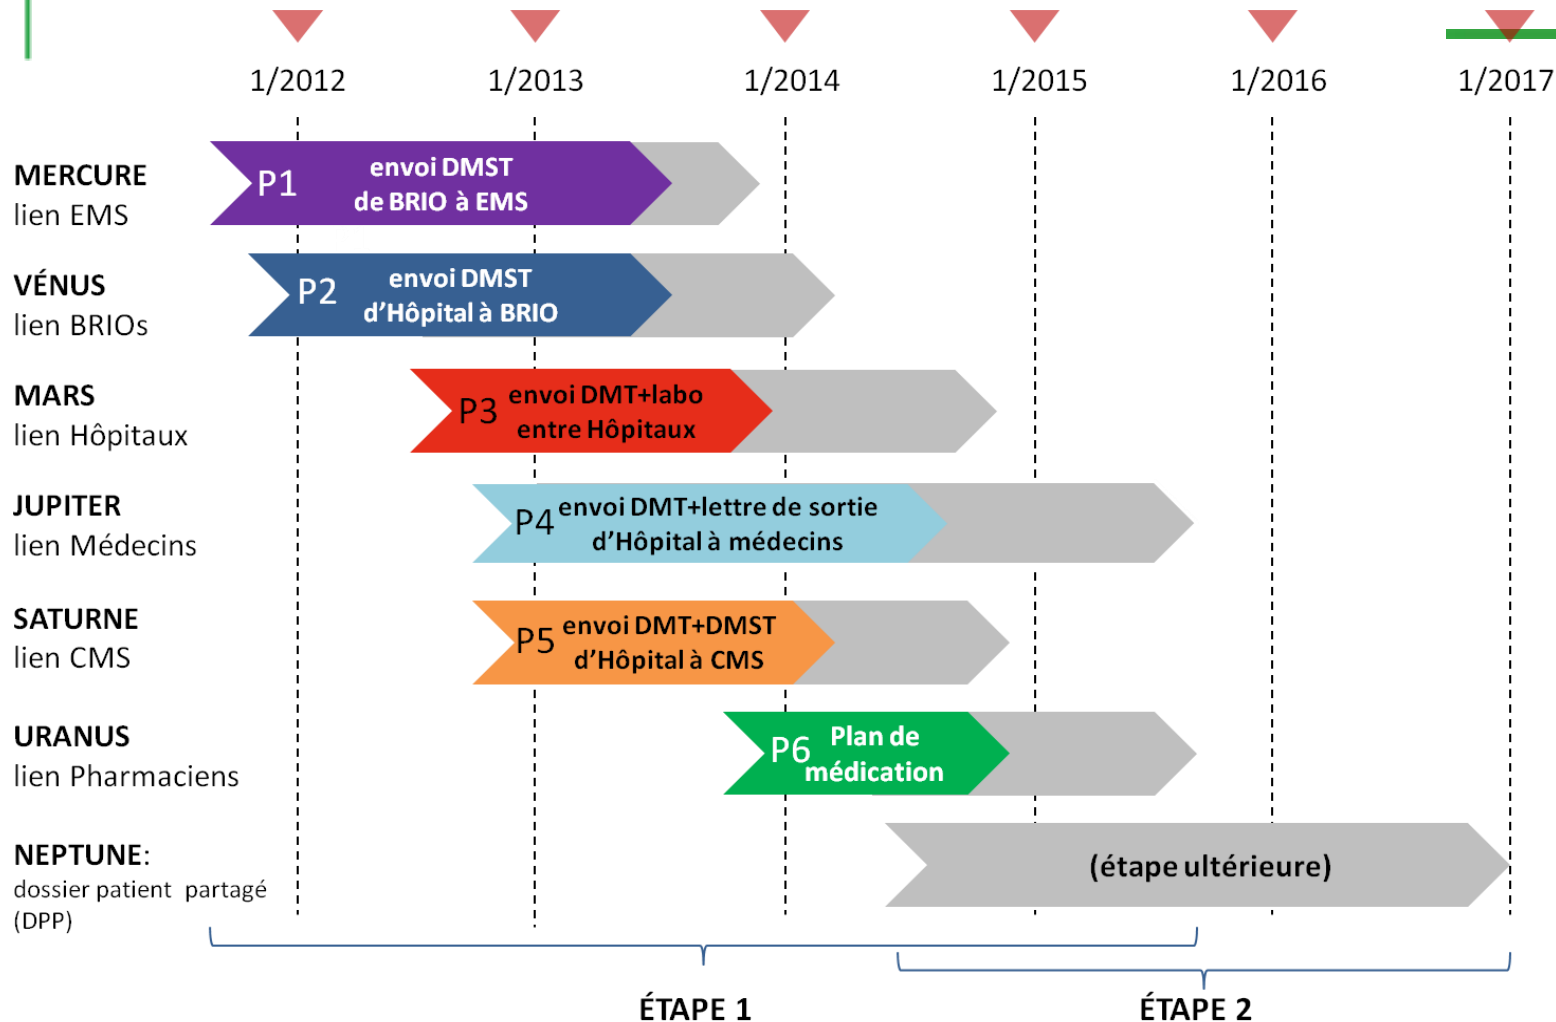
1/2012
1/2013
1/2014
1/2015
1/2016
1/2017

MERCURE
lien EMS
P1 envoi DMST de BRIO à EMS

VÉNUS
lien BRIOs
P2 envoi DMST d'Hôpital à BRIO

MARS
lien Hôpitaux
P3 envoi DMT+labo entre Hôpitaux

JUPITER
lien Médecins
P4 envoi DMT+lettre de sortie d'Hôpital à médecins

SATURNE
lien CMS
P5 envoi DMT+DMST d'Hôpital à CMS

URANUS
lien Pharmaciens
P6 Plan de médication

NEPTUNE:
dossier patient partagé (DPP)
(étape ultérieure)

ÉTAPE 1
ÉTAPE 2